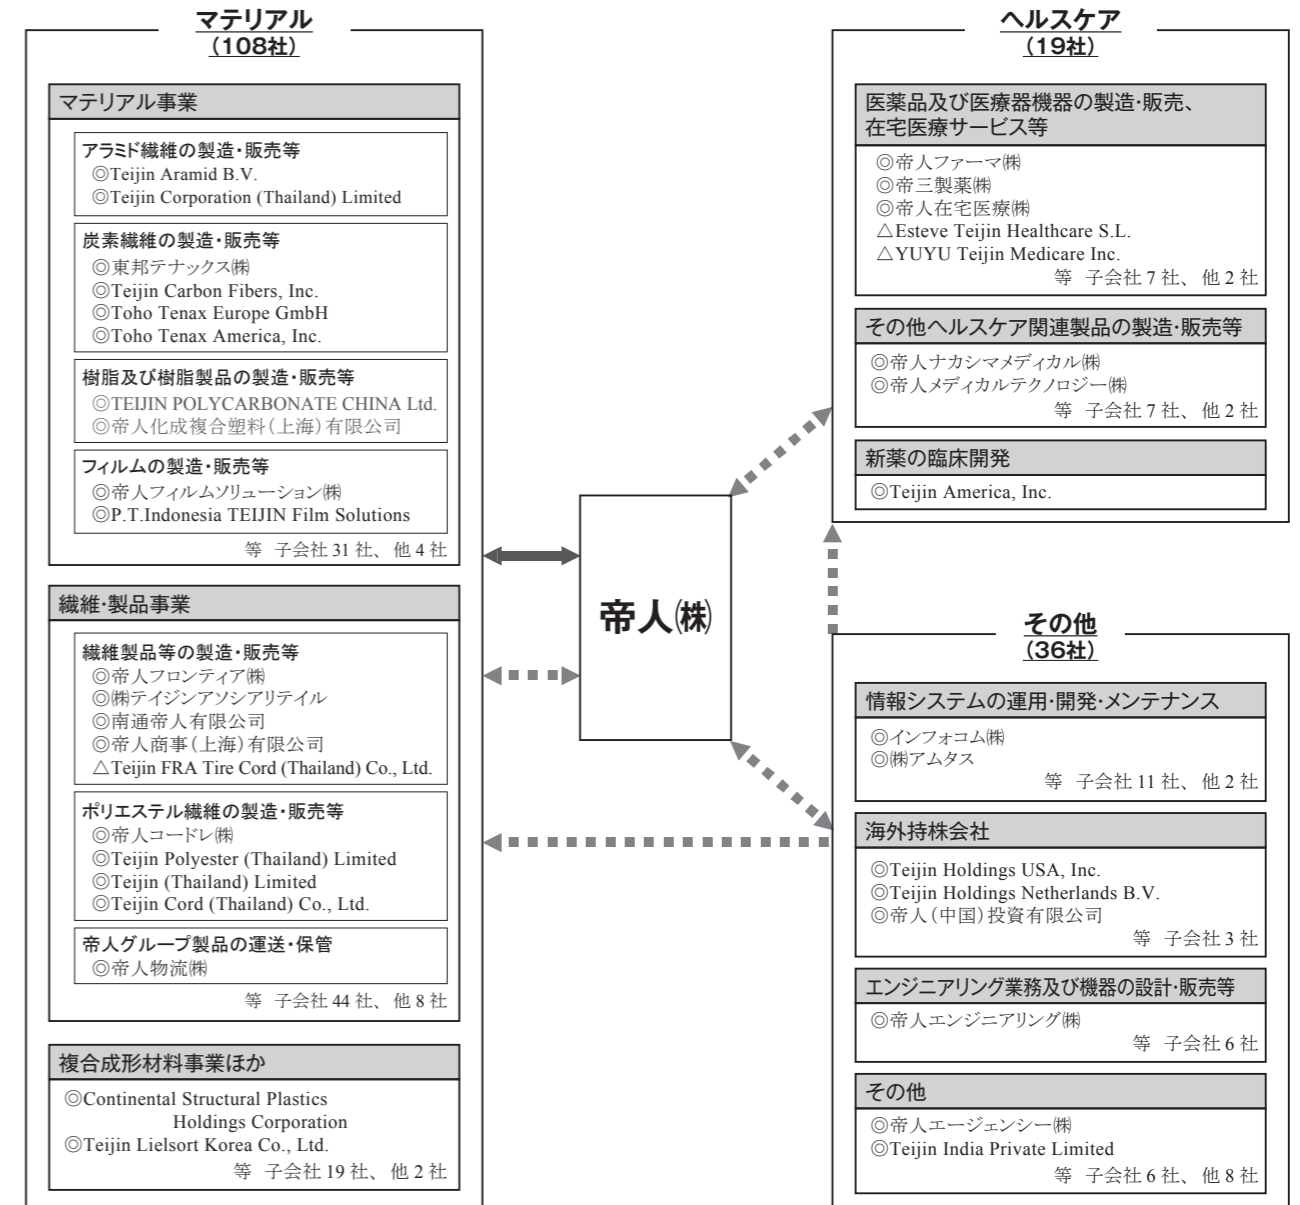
マテリアル
（108社）

マテリアル事業

アラミド繊維の製造・販売等
◎Teijin Aramid B.V.
◎Teijin Corporation (Thailand) Limited

炭素繊維の製造・販売等
◎東邦テナックス㈱
◎Teijin Carbon Fibers, Inc.
◎Toho Tenax Europe GmbH
◎Toho Tenax America, Inc.

樹脂及び樹脂製品の製造・販売等
◎TEIJIN POLYCARBONATE CHINA Ltd.
◎帝人化成複合塑料（上海）有限公司

フィルムの製造・販売等
◎帝人フィルムソリューション㈱
◎P.T.Indonesia TEIJIN Film Solutions

等 子会社 31 社、 他 4 社

繊維・製品事業

繊維製品等の製造・販売等
◎帝人フロンティア㈱
◎㈱テイジンアソシアリテイル
◎南通帝人有限公司
◎帝人商事（上海）有限公司
△Teijin FRA Tire Cord (Thailand) Co., Ltd.

ポリエステル繊維の製造・販売等
◎帝人コードレ㈱
◎Teijin Polyester (Thailand) Limited
◎Teijin (Thailand) Limited
◎Teijin Cord (Thailand) Co., Ltd.

帝人グループ製品の運送・保管
◎帝人物流㈱

等 子会社 44 社、 他 8 社

複合成形材料事業ほか
◎Continental Structural Plastics Holdings Corporation
◎Teijin Lielsort Korea Co., Ltd.
等 子会社 19 社、 他 2 社

帝人㈱

ヘルスケア
（19社）

医薬品及び医療器機器の製造・販売、在宅医療サービス等
◎帝人ファーマ㈱
◎帝三製薬㈱
◎帝人在宅医療㈱
△Esteve Teijin Healthcare S.L.
△YUYU Teijin Medicare Inc.
等 子会社 7 社、 他 2 社

その他ヘルスケア関連製品の製造・販売等
◎帝人ナカシマメディカル㈱
◎帝人メディカルテクノロジー㈱
等 子会社 7 社、 他 2 社

新薬の臨床開発
◎Teijin America, Inc.

その他
（36社）

情報システムの運用・開発・メンテナンス
◎インフォコム㈱
◎㈱アムタス
等 子会社 11 社、 他 2 社

海外持株会社
◎Teijin Holdings USA, Inc.
◎Teijin Holdings Netherlands B.V.
◎帝人（中国）投資有限公司
等 子会社 3 社

エンジニアリング業務及び機器の設計・販売等
◎帝人エンジニアリング㈱
等 子会社 6 社

その他
◎帝人エージェンシー㈱
◎Teijin India Private Limited
等 子会社 6 社、 他 8 社